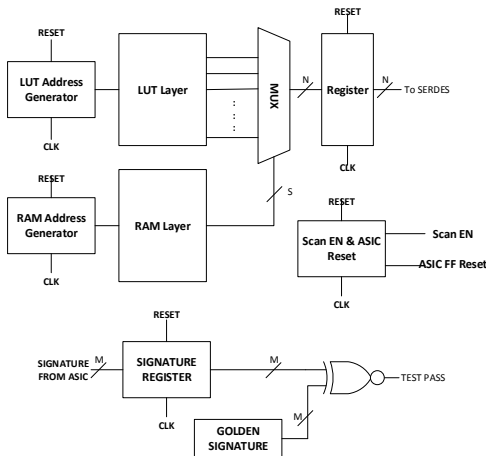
RESET

LUT Address Generator

CLK

LUT Layer

MUX

N

RESET

Register

CLK

N

To SERDES

RESET

RAM Address Generator

CLK

RAM Layer

S

RESET

Scan EN & ASIC Reset

CLK

Scan EN

ASIC FF Reset

RESET

SIGNATURE FROM ASIC

M

SIGNATURE REGISTER

CLK

M

TEST PASS

M

GOLDEN SIGNATURE